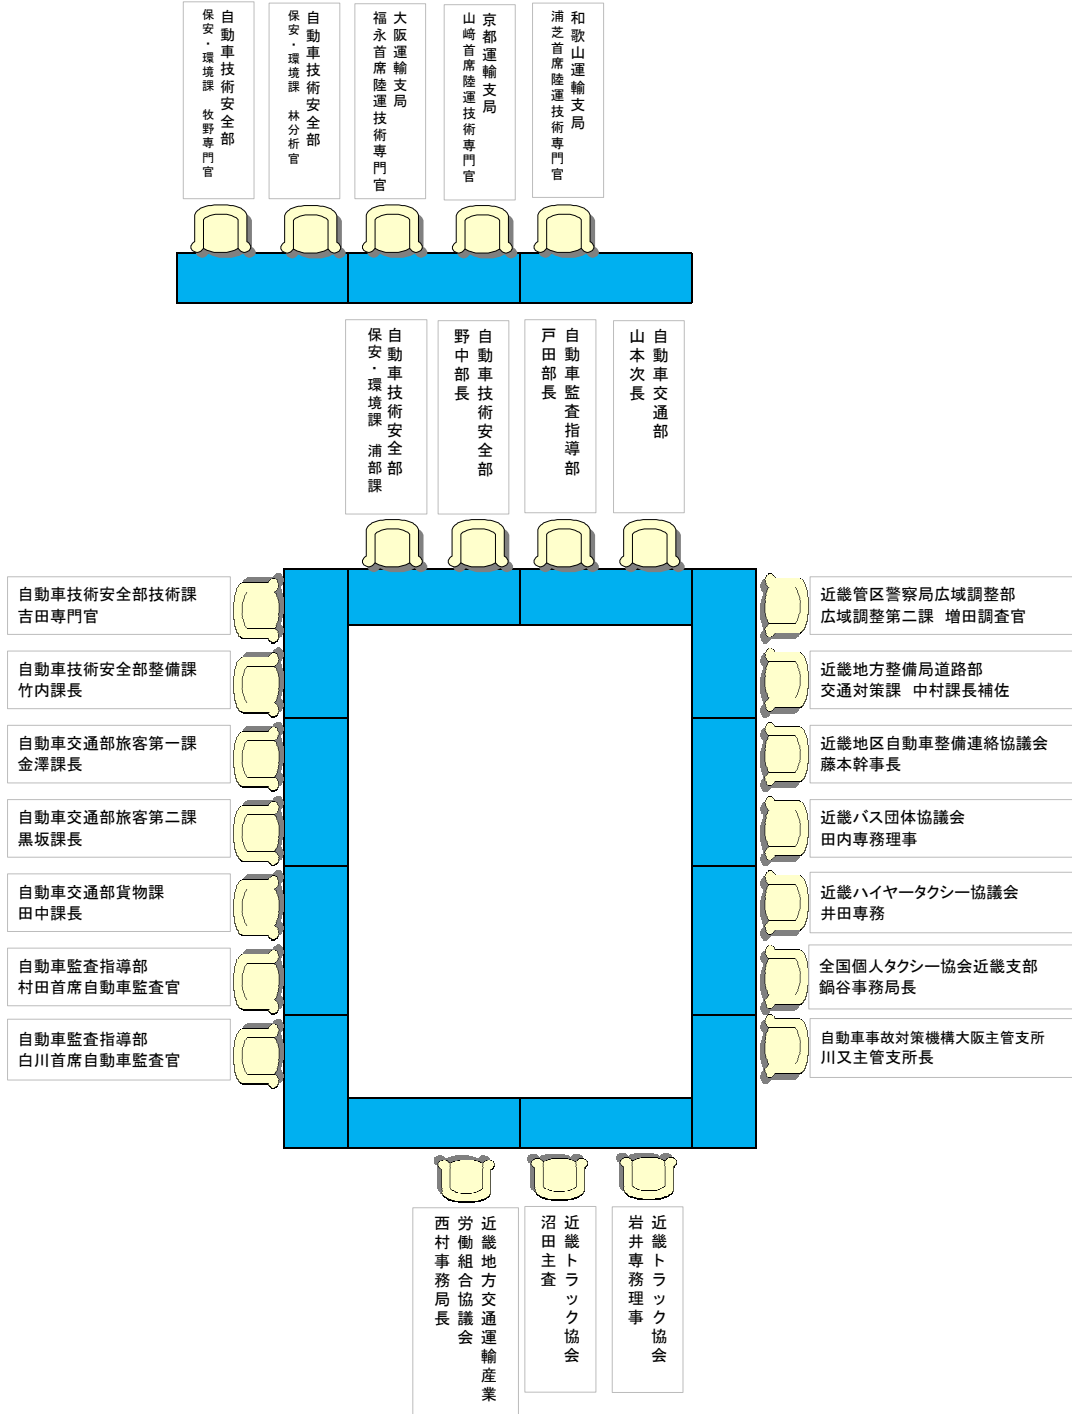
自動車技術安全部
保安・環境課　牧野専門官

自動車技術安全部
保安・環境課　林分析官

大阪運輸支局
福永首席陸運技術専門官

京都運輸支局
山崎首席陸運技術専門官

和歌山運輸支局
浦芝首席陸運技術専門官

自動車技術安全部
保安・環境課　浦部課

自動車技術安全部
野中部長

自動車監査指導部
戸田部長

自動車交通部
山本次長

自動車技術安全部技術課
吉田専門官

自動車技術安全部整備課
竹内課長

自動車交通部旅客第一課
金澤課長

自動車交通部旅客第二課
黒坂課長

自動車交通部貨物課
田中課長

自動車監査指導部
村田首席自動車監査官

自動車監査指導部
白川首席自動車監査官

近畿管区警察局広域調整部
広域調整第二課　増田調査官

近畿地方整備局道路部
交通対策課　中村課長補佐

近畿地区自動車整備連絡協議会
藤本幹事長

近畿バス団体協議会
田内専務理事

近畿ハイヤータクシー協議会
井田専務

全国個人タクシー協会近畿支部
鍋谷事務局長

自動車事故対策機構大阪主管支所
川又主管支所長

近畿地方交通運輸産業
労働組合協議会
西村事務局長

近畿トラック協会
沼田主査

近畿トラック協会
岩井専務理事